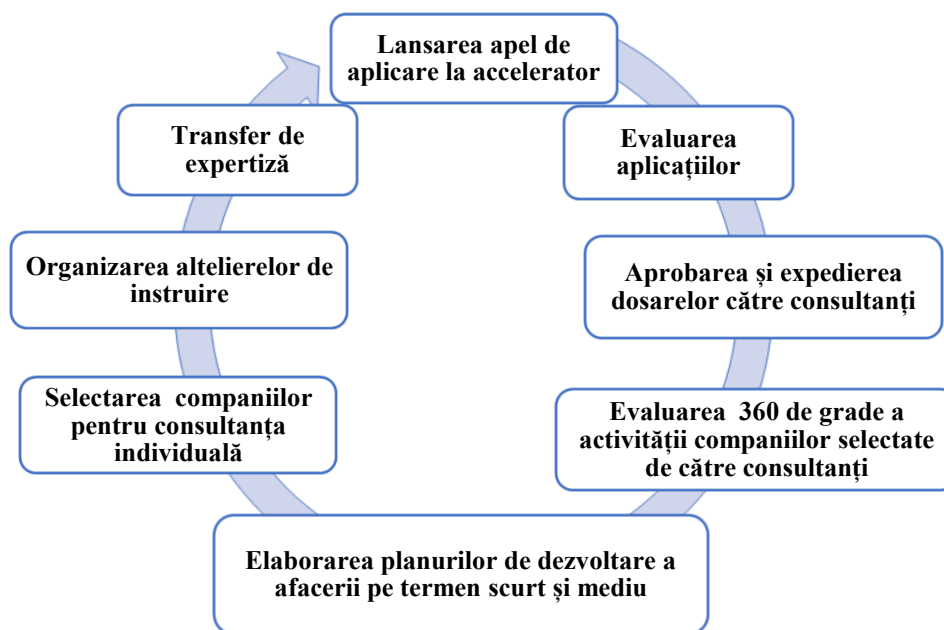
Lansarea apel de aplicare la accelerator

Evaluarea aplicațiilor

Aprobarea și expedierea dosarelor către consultanți

Evaluarea 360 de grade a activității companiilor selectate de către consultanți

Elaborarea planurilor de dezvoltare a afacerii pe termen scurt și mediu

Selectarea companiilor pentru consultanța individuală

Organizarea altelierelor de instruire

Transfer de expertiză